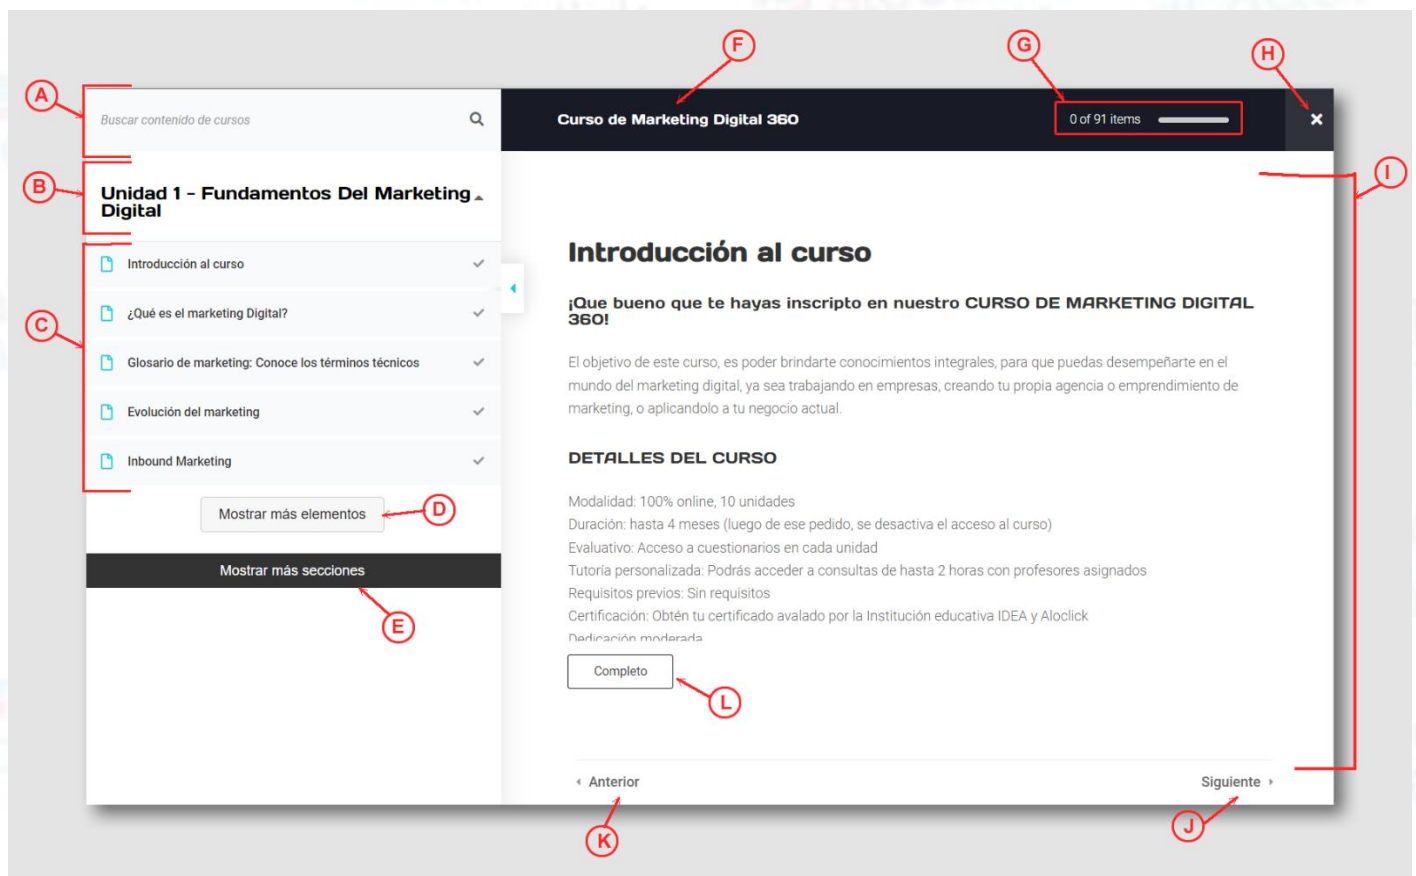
A

Buscar contenido de cursos

B

Unidad 1 - Fundamentos Del Marketing Digital

C

Introducción al curso

¿Qué es el marketing Digital?

Glosario de marketing: Conoce los términos técnicos

Evolución del marketing

Inbound Marketing

Mostrar más elementos

D

Mostrar más secciones

E

F

Curso de Marketing Digital 360

G

0 of 91 items

H

I

Introducción al curso

¡Que bueno que te hayas inscripto en nuestro CURSO DE MARKETING DIGITAL 360!

El objetivo de este curso, es poder brindarte conocimientos integrales, para que puedas desempeñarte en el mundo del marketing digital, ya sea trabajando en empresas, creando tu propia agencia o emprendimiento de marketing, o aplicandolo a tu negocio actual.

DETALLES DEL CURSO

Modalidad: 100% online, 10 unidades
Duración: hasta 4 meses (luego de ese pedido, se desactiva el acceso al curso)
Evaluativo: Acceso a cuestionarios en cada unidad
Tutoría personalizada: Podrás acceder a consultas de hasta 2 horas con profesores asignados
Requisitos previos: Sin requisitos
Certificación: Obtén tu certificado avalado por la Institución educativa IDEA y Aloclick
Dedicación moderada

Completo

L

Anterior

K

Siguiente

J